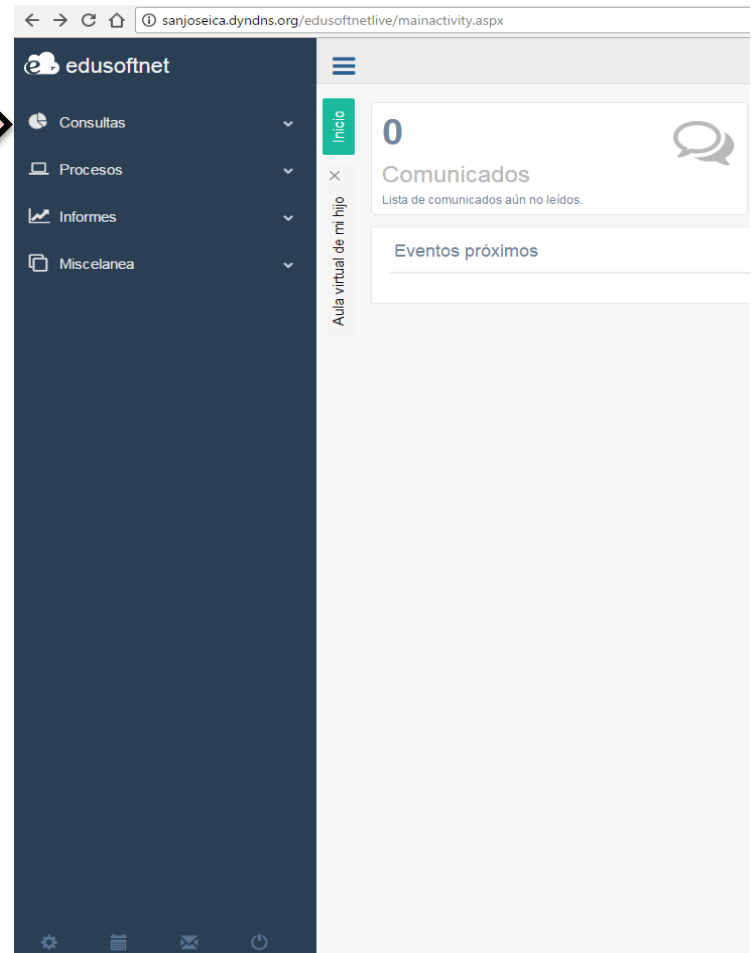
sanjoseica.dyndns.org/edusoftnetlive/mainactivity.aspx

edusoftnet

Consultas

Procesos

Informes

Miscelanea

Inicio

×

Aula virtual de mi hijo

0

Comunicados

Lista de comunicados aún no leídos.

Eventos próximos